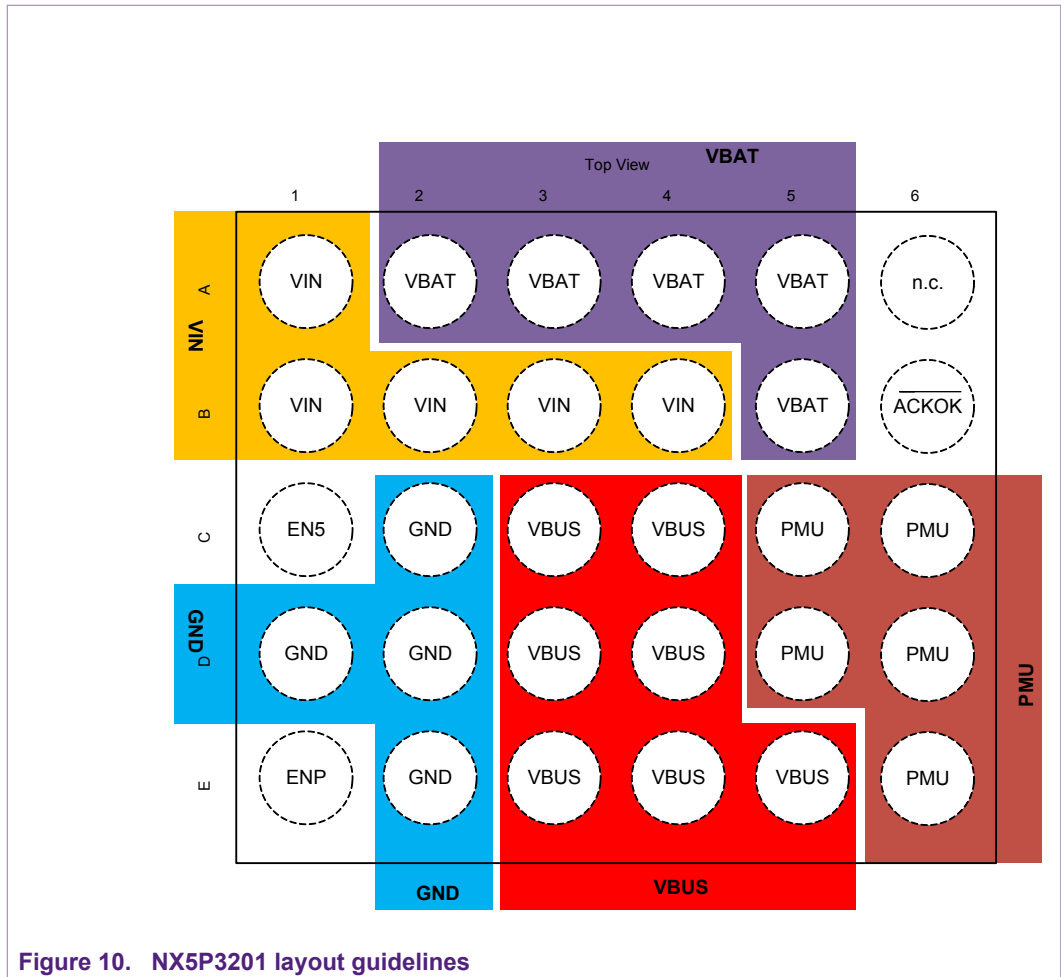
Top View VBAT

1 2 3 4 5 6

VIN A B C D E

VIN VBAT VBAT VBAT VBAT n.c.

VIN VIN VIN VIN VBAT $\overline{\text{ACKOK}}$

EN5 GND VBUS VBUS PMU PMU

GND GND GND VBUS VBUS PMU PMU

ENP GND VBUS VBUS VBUS PMU

PMU

GND VBUS

Figure 10. NX5P3201 layout guidelines